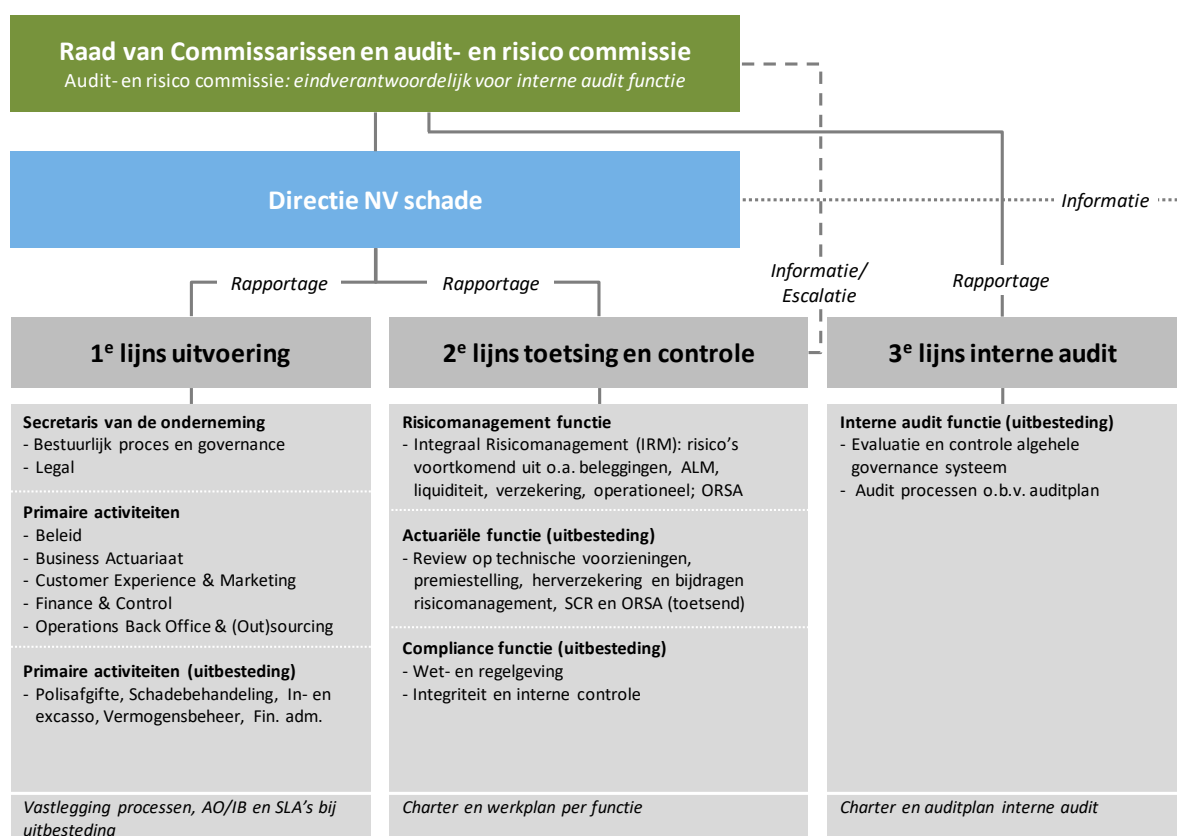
Raad van Commissarissen en audit- en risico commissie
Audit- en risico commissie: eindverantwoordelijk voor interne audit functie

Directie NV schade

Informatie

Rapportage

Rapportage

Informatie/ Escalatie

Rapportage

1$^e$ lijns uitvoering

2$^e$ lijns toetsing en controle

3$^e$ lijns interne audit

Secretaris van de onderneming
- Bestuurlijk proces en governance
- Legal

Primaire activiteiten
- Beleid
- Business Actuariaat
- Customer Experience & Marketing
- Finance & Control
- Operations Back Office & (Out)sourcing

Primaire activiteiten (uitbesteding)
- Polisafgifte, Schadebehandeling, In- en excasso, Vermogensbeheer, Fin. adm.

Vastlegging processen, AO/IB en SLA's bij uitbesteding

Risicomanagement functie
- Integraal Risicomanagement (IRM): risico's voortkomend uit o.a. beleggingen, ALM, liquiditeit, verzekering, operationeel; ORSA

Actuariële functie (uitbesteding)
- Review op technische voorzieningen, premiestelling, herverzekering en bijdragen risicomanagement, SCR en ORSA (toetsend)

Compliance functie (uitbesteding)
- Wet- en regelgeving
- Integriteit en interne controle

Charter en werkplan per functie

Interne audit functie (uitbesteding)
- Evaluatie en controle algehele governance systeem
- Audit processen o.b.v. auditplan

Charter en auditplan interne audit